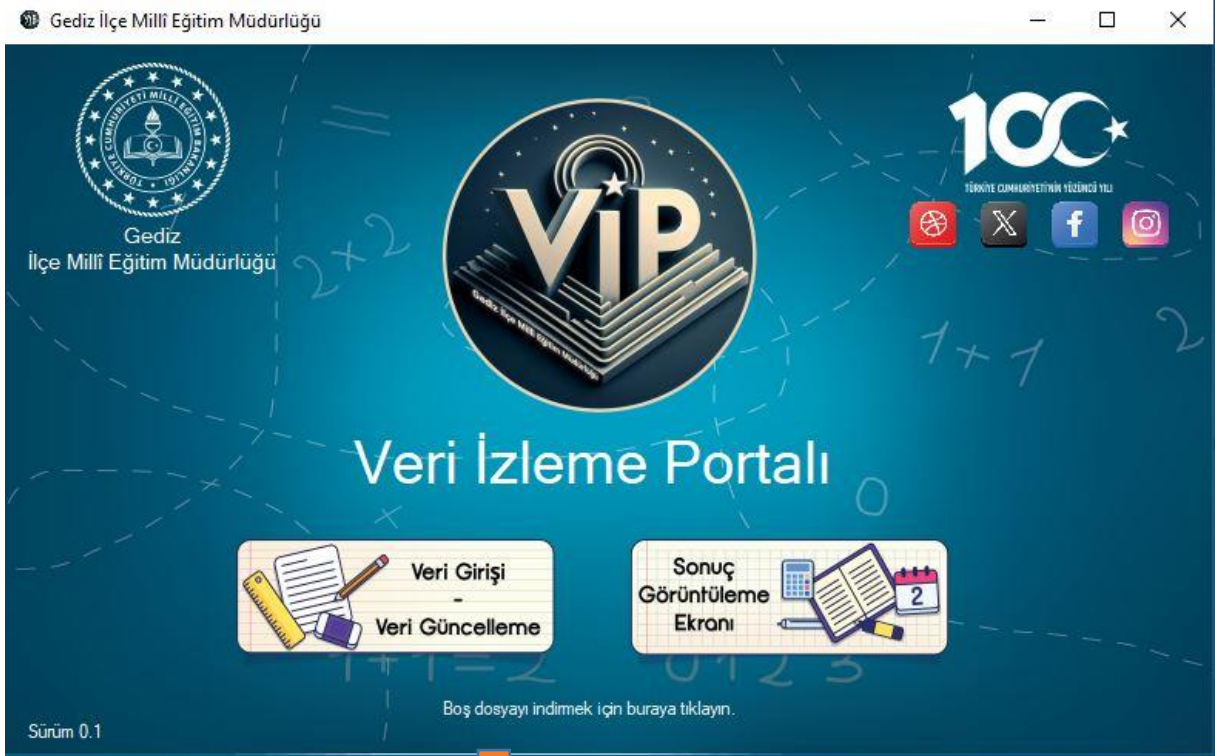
Gediz İlçe Millî Eğitim Müdürlüğü

TÜRKİYE CUMHURİYETİ MİLLÎ EĞİTİM BAKANLIĞI

Gediz
İlçe Millî Eğitim Müdürlüğü

VİP

Gediz İlçe Millî Eğitim Müdürlüğü

100

TÜRKİYE CUMHURİYETİ'NİN YÜZÜNCÜ YILI

Veri İzleme Portalı

Veri Girişi
-
Veri Güncelleme

Sonuç Görüntüleme Ekranı

2

Boş dosyayı indirmek için buraya tıklayın.

Sürüm 0.1